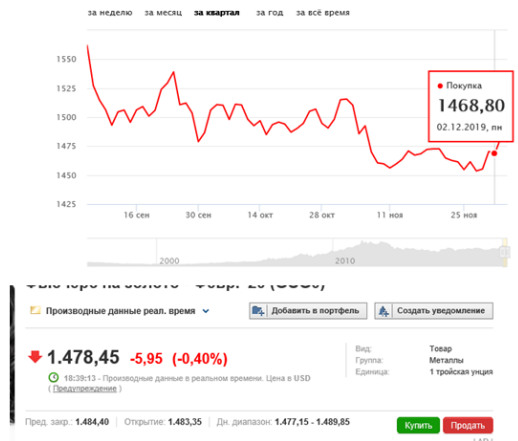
за неделю за месяц за квартал за год за всё время

1550
1525
1500
1475
1450
1425

16 сен 30 сен 14 окт 28 окт 11 ноя 25 ноя

Покупка
1468,80
02.12.2019, пн

2000 2010

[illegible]

Производные данные реал. время

Добавить в портфель

Создать уведомление

1.478,45 -5,95 (-0,40%)

18:39:13 - Производные данные в реальном времени. Цена в USD (Предупреждение)

| Вид: | Товар |
|---|---|
| Группа: | Металлы |
| Единица: | 1 тройская унция |

Пред. закр.: 1.484,40 Открытие: 1.483,35 Дн. диапазон: 1.477,15 - 1.489,85

Купить Продать